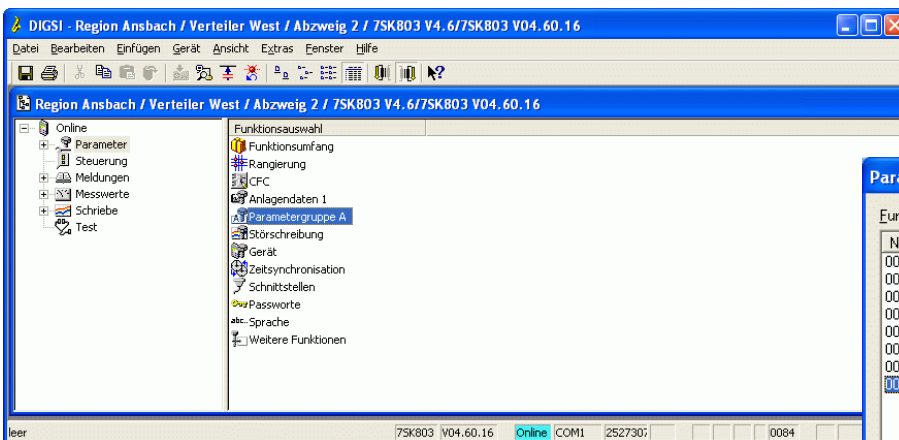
DIGSI - Region Ansbach / Verteiler West / Abzweig 2 / 7SK803 V4.6/7SK803 V04.60.16

Datei Bearbeiten Einfügen Gerät Ansicht Extras Fenster Hilfe

Region Ansbach / Verteiler West / Abzweig 2 / 7SK803 V4.6/7SK803 V04.60.16

Online
Parameter
Steuerung
Meldungen
Messwerte
Schriebe
Test

Funktionsauswahl
Funktionsumfang
Rangierung
CFC
Anlagendaten 1
Parametergruppe A
Störschreibung
Gerät
Zeitsynchronisation
Schnittstellen
Passworte
Sprache
Weitere Funktionen

Para
Fur
N
00
00
00
00
00
00
00
00

leer | 7SK803 | V04.60.16 | Online | COM1 | 2527307 | 0084